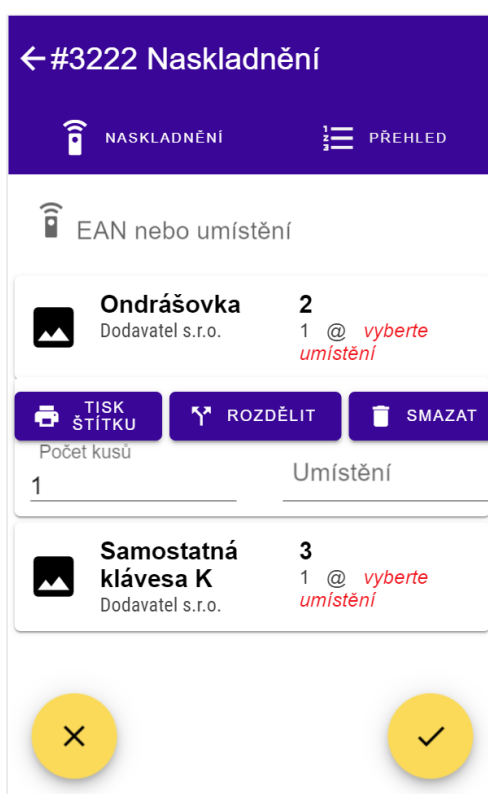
#3222 Naskladnění

NASKLADNĚNÍ

PŘEHLED

EAN nebo umístění

Ondrášovka
Dodavatel s.r.o.

2
1 @ vyberte umístění

TISK ŠTÍTKU

ROZDĚLIT

SMAZAT

Počet kusů
1

Umístění

Samostatná klávesa K
Dodavatel s.r.o.

3
1 @ vyberte umístění